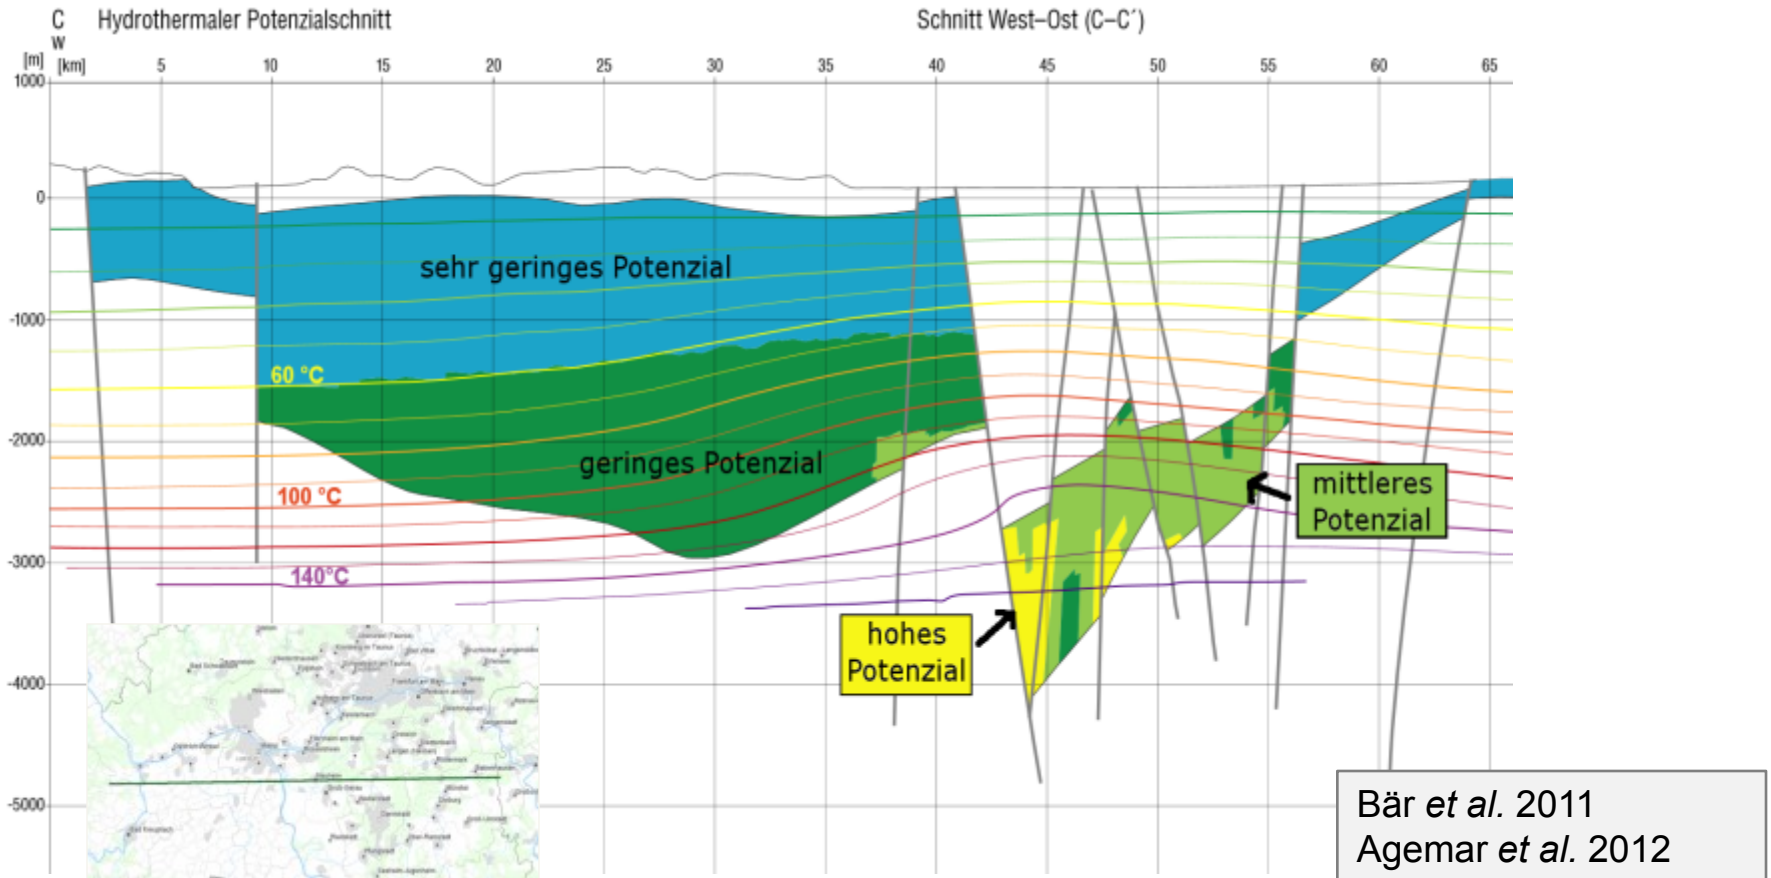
C W Hydrothermaler Potenzialschnitt

Schnitt West–Ost (C–C´)

[m] [km] 5 10 15 20 25 30 35 40 45 50 55 60 65

1000

0

-1000

-2000

-3000

-4000

-5000

sehr geringes Potenzial

60 °C

geringes Potenzial

100 °C

140°C

mittleres Potenzial

hohes Potenzial

Bär *et al.* 2011
Agemar *et al.* 2012